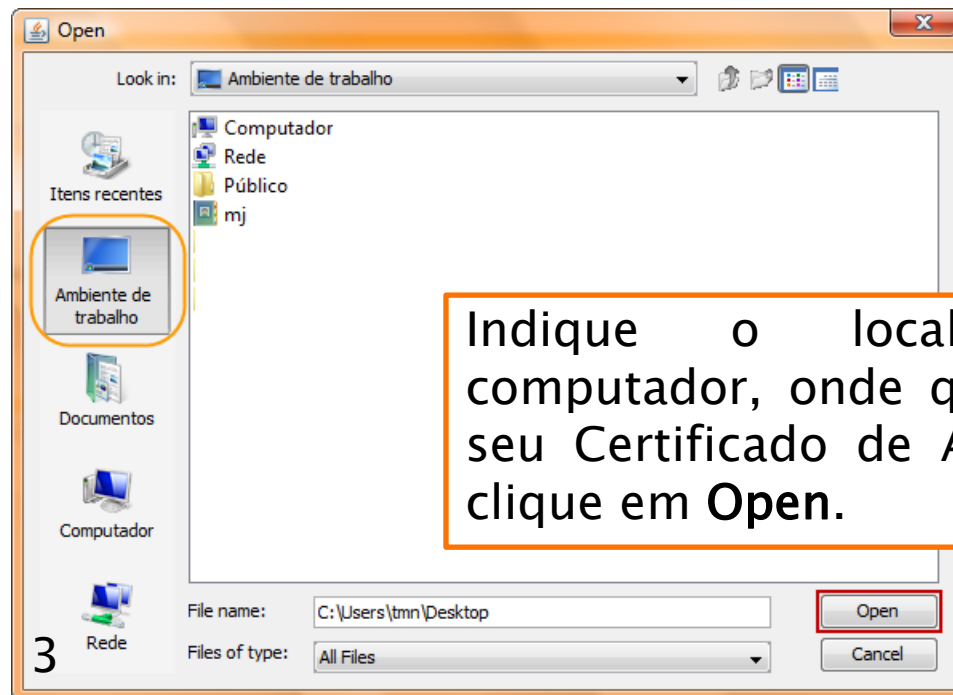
Open

Look in: Ambiente de trabalho

Itens recentes

Ambiente de trabalho

Documentos

Computador

Rede

Computador
Rede
Público
mj

Indique o local computador, onde q seu Certificado de A clique em Open.

File name: C:\Users\tmn\Desktop

Files of type: All Files

Open

Cancel

3